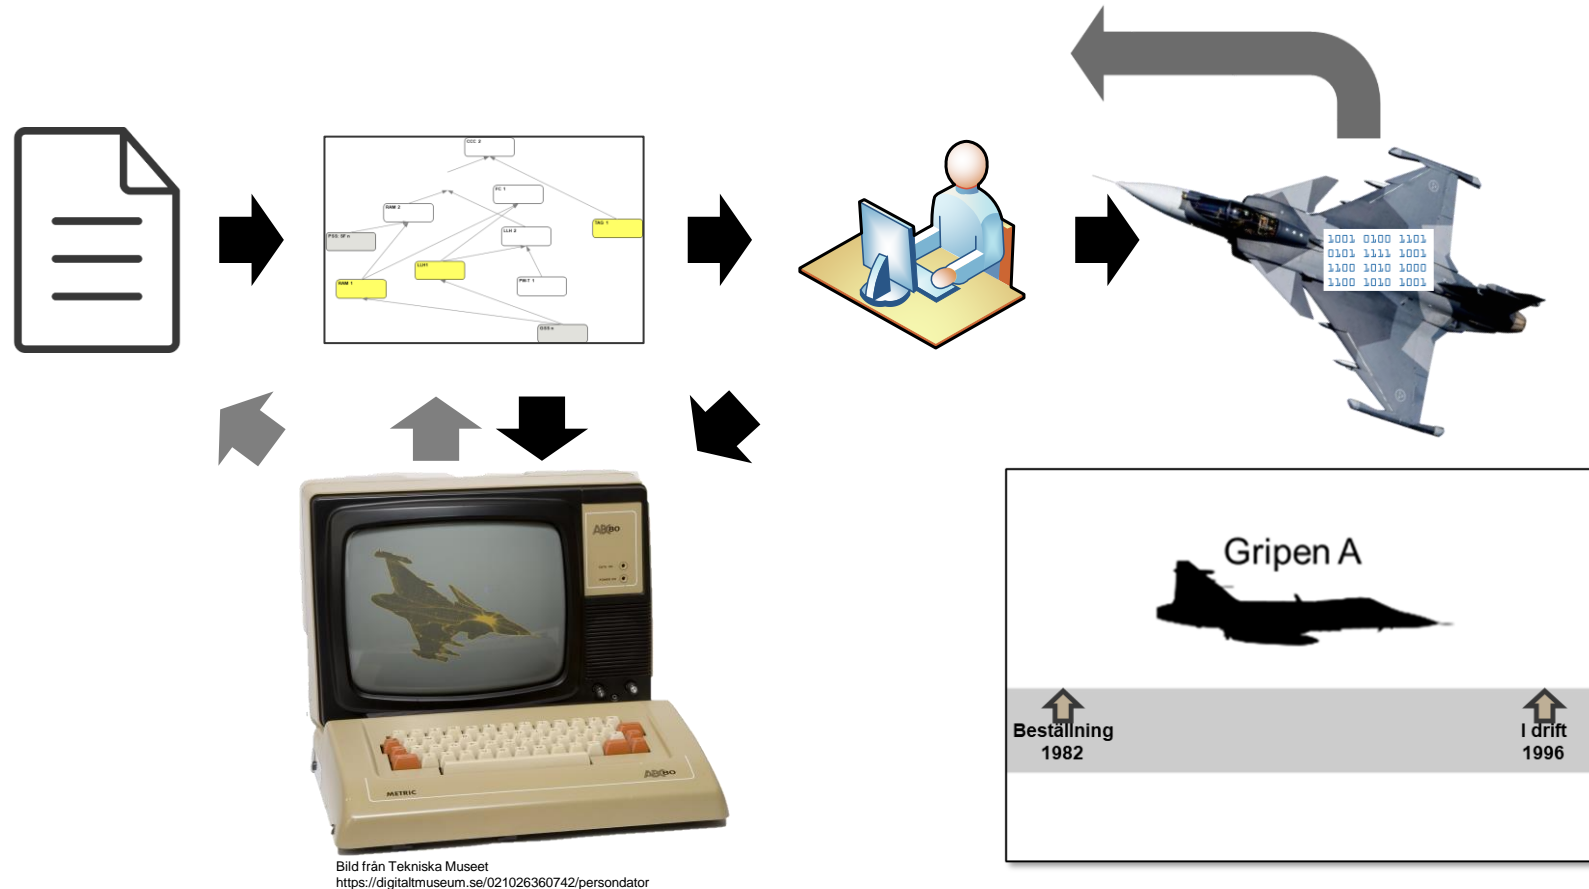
CCC 2

RAM 2

FC 1

TAG 1

FOG 3F n

LLH 2

LOFT

RAM 1

PBIT 1

BSS n

1001 0100 1101
0101 1111 1001
1100 1010 1000
1100 1010 1001

ABC 80

ABC 80

METRIC

Bild från Tekniska Museet
https://digitaltmuseum.se/021026360742/persondator

Gripen A

Beställning
1982

I drift
1996